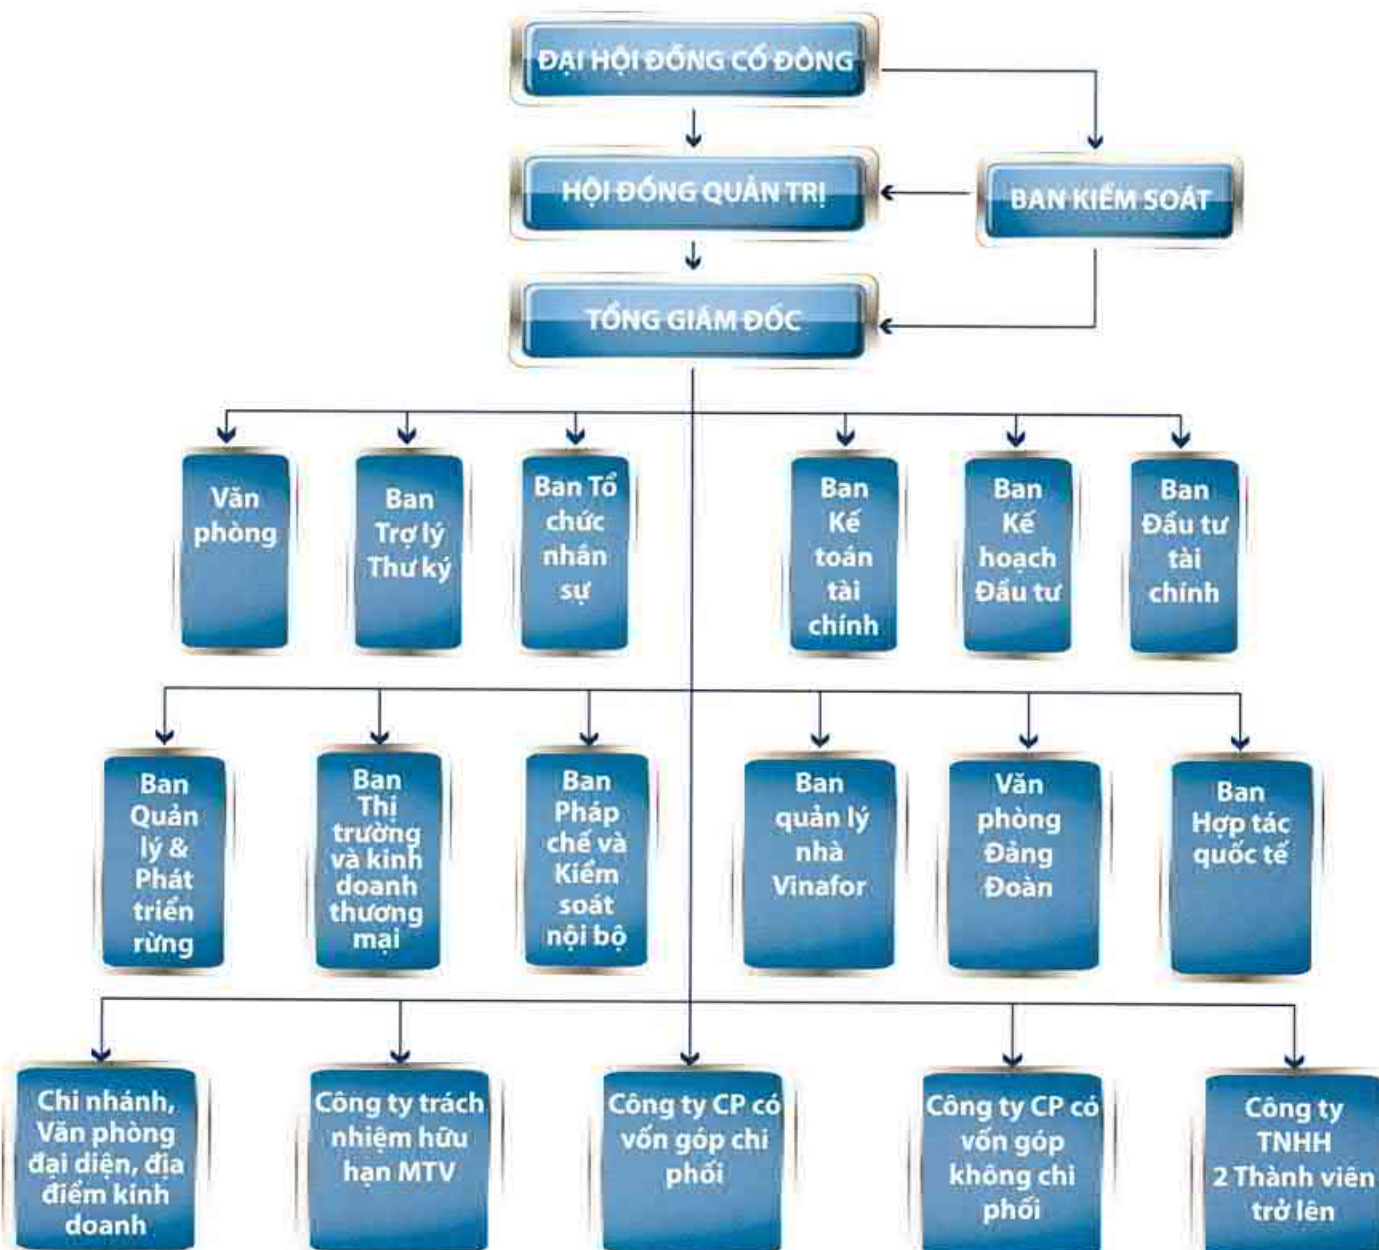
ĐẠI HỘI ĐỒNG CỔ ĐÔNG

HỘI ĐỒNG QUẢN TRỊ

BAN KIỂM SOÁT

TỔNG GIÁM ĐỐC

Văn phòng

Ban Trợ lý Thư ký

Ban Tổ chức nhân sự

Ban Kế toán tài chính

Ban Kế hoạch Đầu tư

Ban Đầu tư tài chính

Ban Quản lý & Phát triển rừng

Ban Thị trường và kinh doanh thương mại

Ban Pháp chế và Kiểm soát nội bộ

Ban quản lý nhà Vinafor

Văn phòng Đảng Đoàn

Ban Hợp tác quốc tế

Chi nhánh, Văn phòng đại diện, địa điểm kinh doanh

Công ty trách nhiệm hữu hạn MTV

Công ty CP có vốn góp chi phối

Công ty CP có vốn góp không chi phối

Công ty TNHH 2 Thành viên trở lên